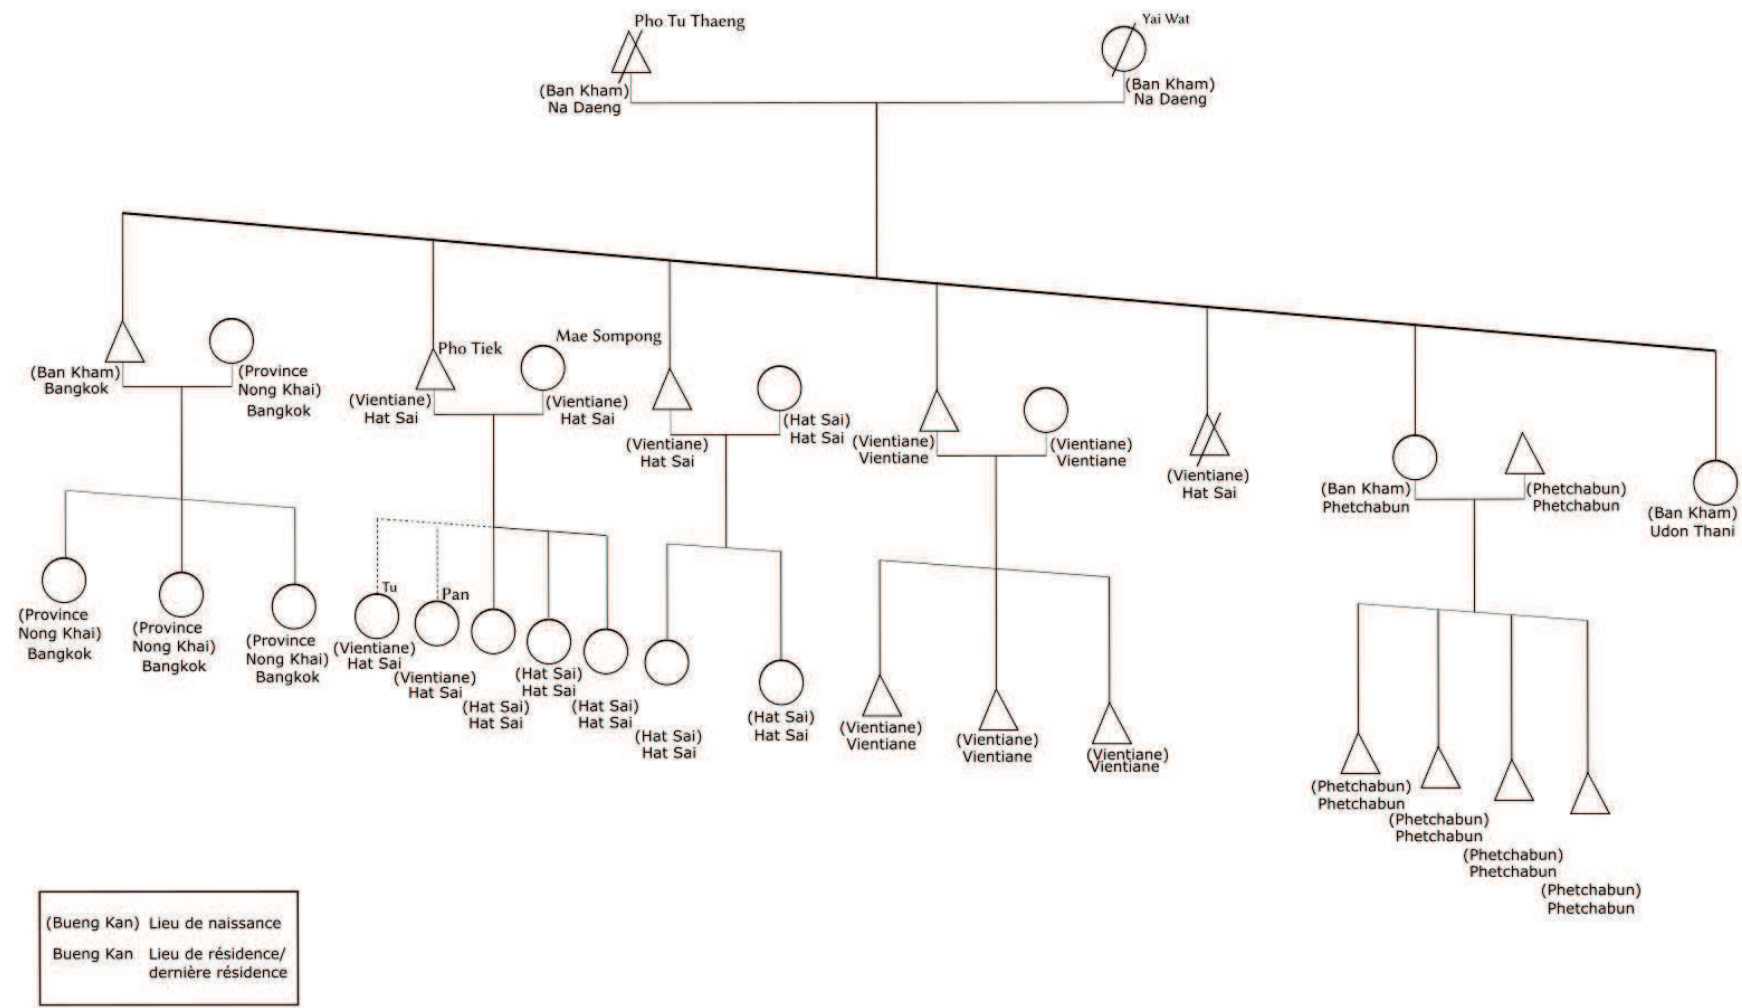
Pho Tu Thaeng
(Ban Kham)
Na Daeng

Yai Wat
(Ban Kham)
Na Daeng

(Ban Kham)
Bangkok

(Province
Nong Khai)
Bangkok

Pho Tiek
(Vientiane)
Hat Sai

Mae Sompong
(Vientiane)
Hat Sai

(Vientiane)
Hat Sai

(Hat Sai)
Hat Sai

(Vientiane)
Vientiane

(Vientiane)
Vientiane

(Vientiane)
Hat Sai

(Ban Kham)
Phetchabun

(Phetchabun)
Phetchabun

(Ban Kham)
Udon Thani

(Province
Nong Khai)
Bangkok

(Province
Nong Khai)
Bangkok

(Province
Nong Khai)
Bangkok

Tu
(Vientiane)
Hat Sai

Pan
(Vientiane)
Hat Sai

(Hat Sai)
Hat Sai

(Hat Sai)
Hat Sai

(Hat Sai)
Hat Sai

(Hat Sai)
Hat Sai

(Hat Sai)
Hat Sai

(Vientiane)
Vientiane

(Vientiane)
Vientiane

(Vientiane)
Vientiane

(Phetchabun)
Phetchabun

(Phetchabun)
Phetchabun

(Phetchabun)
Phetchabun

(Phetchabun)
Phetchabun

(Bueng Kan) Lieu de naissance
Bueng Kan Lieu de résidence/ dernière résidence